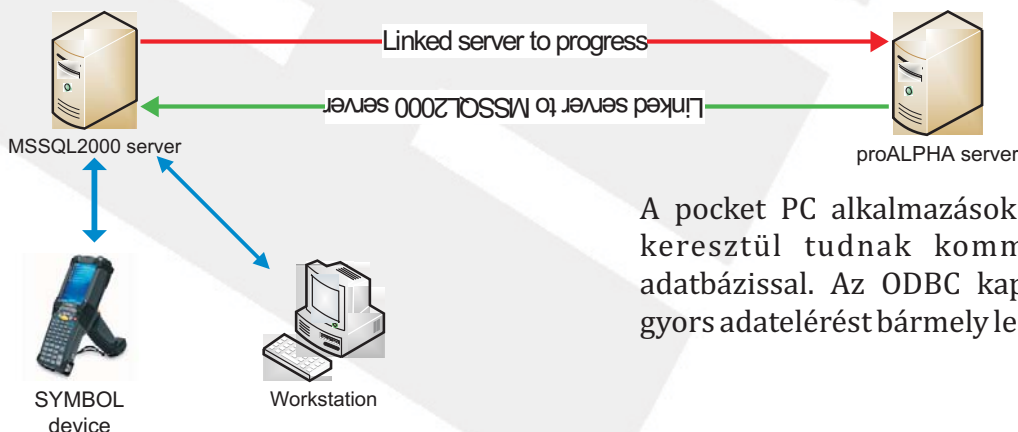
Linked server to progress

Linked server to MSSQL2000 server

MSSQL2000 server

proALPHA server

SYMBOL device

Workstation

A pocket PC alkalmazások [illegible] keresztül tudnak komm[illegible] adatbázissal. Az ODBC kap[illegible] gyors adatelérést bármely le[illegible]